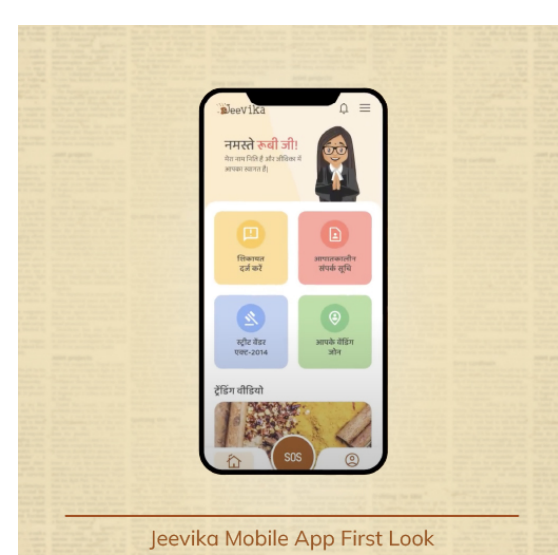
JeeViKa

नमस्ते रूबी जी!
मेरा नाम निधि है और जीविका में आपका स्वागत है।

शिकायत दर्ज करें

आपातकालीन संपर्क सूचि

स्ट्रीट वेंडर एक्ट-2014

आपके वेंडिंग ज़ोन

ट्रेंडिंग वीडियो

SOS

Jeevika Mobile App First Look